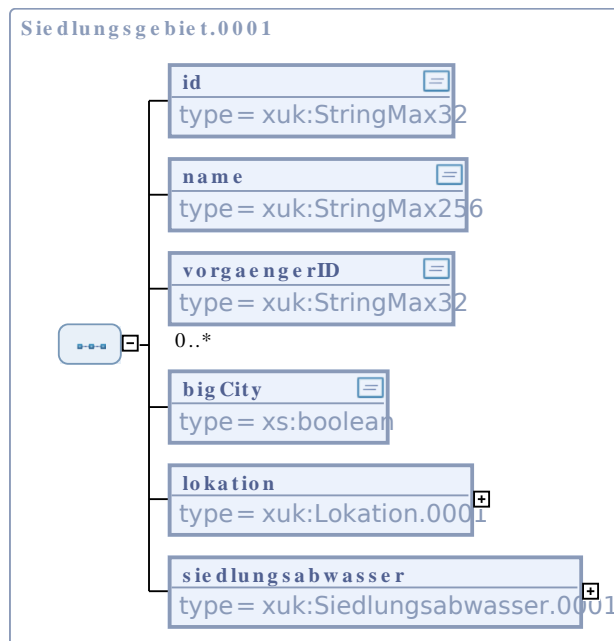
Siedlungsgebiet.0001

id
type= xuk:StringMax32

name
type= xuk:StringMax256

vorgaengerID
type= xuk:StringMax32
0..*

bigCity
type= xs:boolean

lokation
type= xuk:Lokation.0001

siedlungsabwasser
type= xuk:Siedlungsabwasser.0001